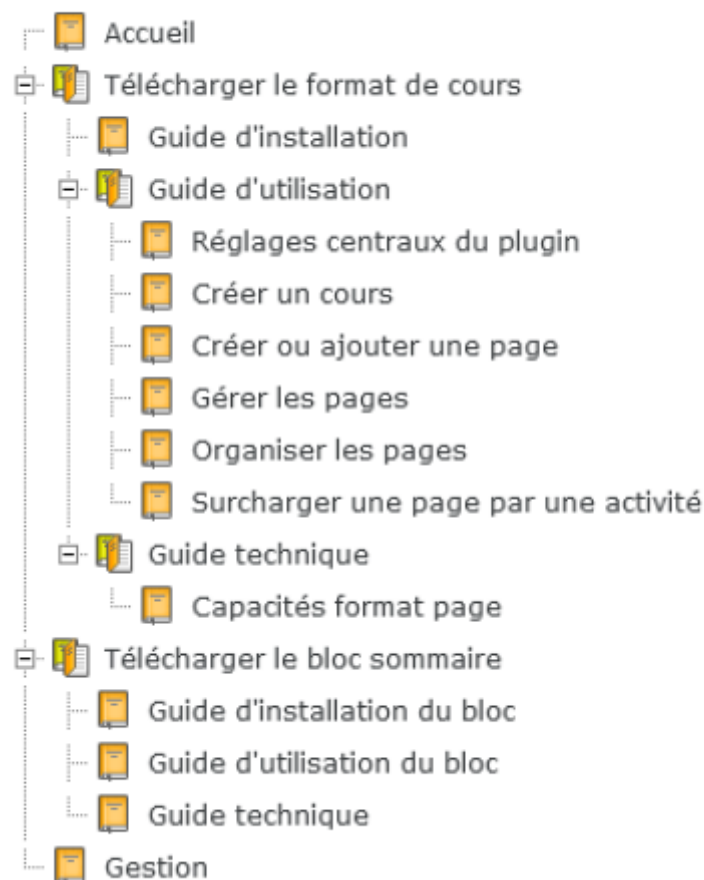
Accueil
Télécharger le format de cours
Guide d'installation
Guide d'utilisation
Réglages centraux du plugin
Créer un cours
Créer ou ajouter une page
Gérer les pages
Organiser les pages
Surcharger une page par une activité
Guide technique
Capacités format page
Télécharger le bloc sommaire
Guide d'installation du bloc
Guide d'utilisation du bloc
Guide technique
Gestion